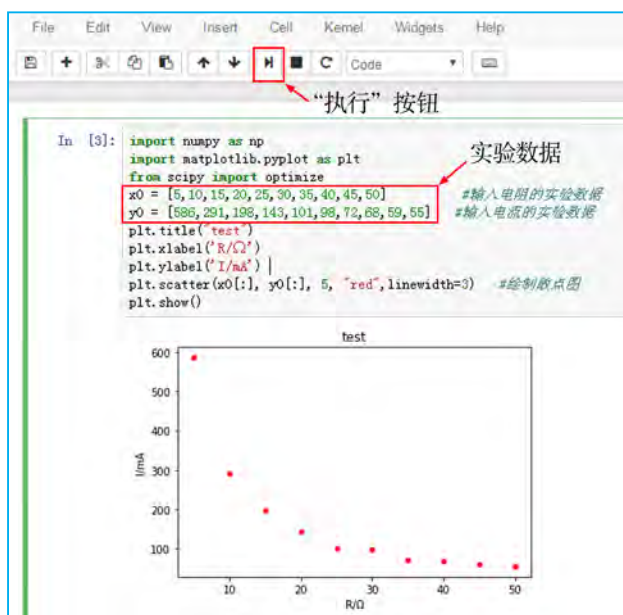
File Edit View Insert Cell Kernel Widgets Help

Code

“执行”按钮

In [3]: import numpy as np
import matplotlib.pyplot as plt
from scipy import optimize
x0 = [5,10,15,20,25,30,35,40,45,50] #输入电阻的实验数据
y0 = [586,291,198,143,101,98,72,68,59,55] #输入电流的实验数据
plt.title('test')
plt.xlabel('R/Ω')
plt.ylabel('I/mA')
plt.scatter(x0[:], y0[:], 5, "red",linewidth=3) #绘制散点图
plt.show()

实验数据

test

600
500
400
300
200
100

I/mA

10 20 30 40 50

R/Ω